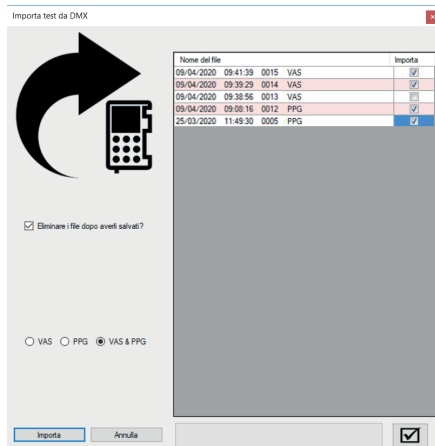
Importa test da DMX

| Nome del file | Importa |
|---|---|
| 09/04/2020 09:41:39 0015 VAS | ☑ |
| 09/04/2020 09:39:29 0014 VAS | ☑ |
| 09/04/2020 09:38:56 0013 VAS | ☐ |
| 09/04/2020 09:08:16 0012 PPG | ☑ |
| 25/03/2020 11:49:30 0005 PPG | ☑ |

☑ Eliminare i file dopo averli salvati?

○ VAS ○ PPG ◉ VAS & PPG

Importa Annulla